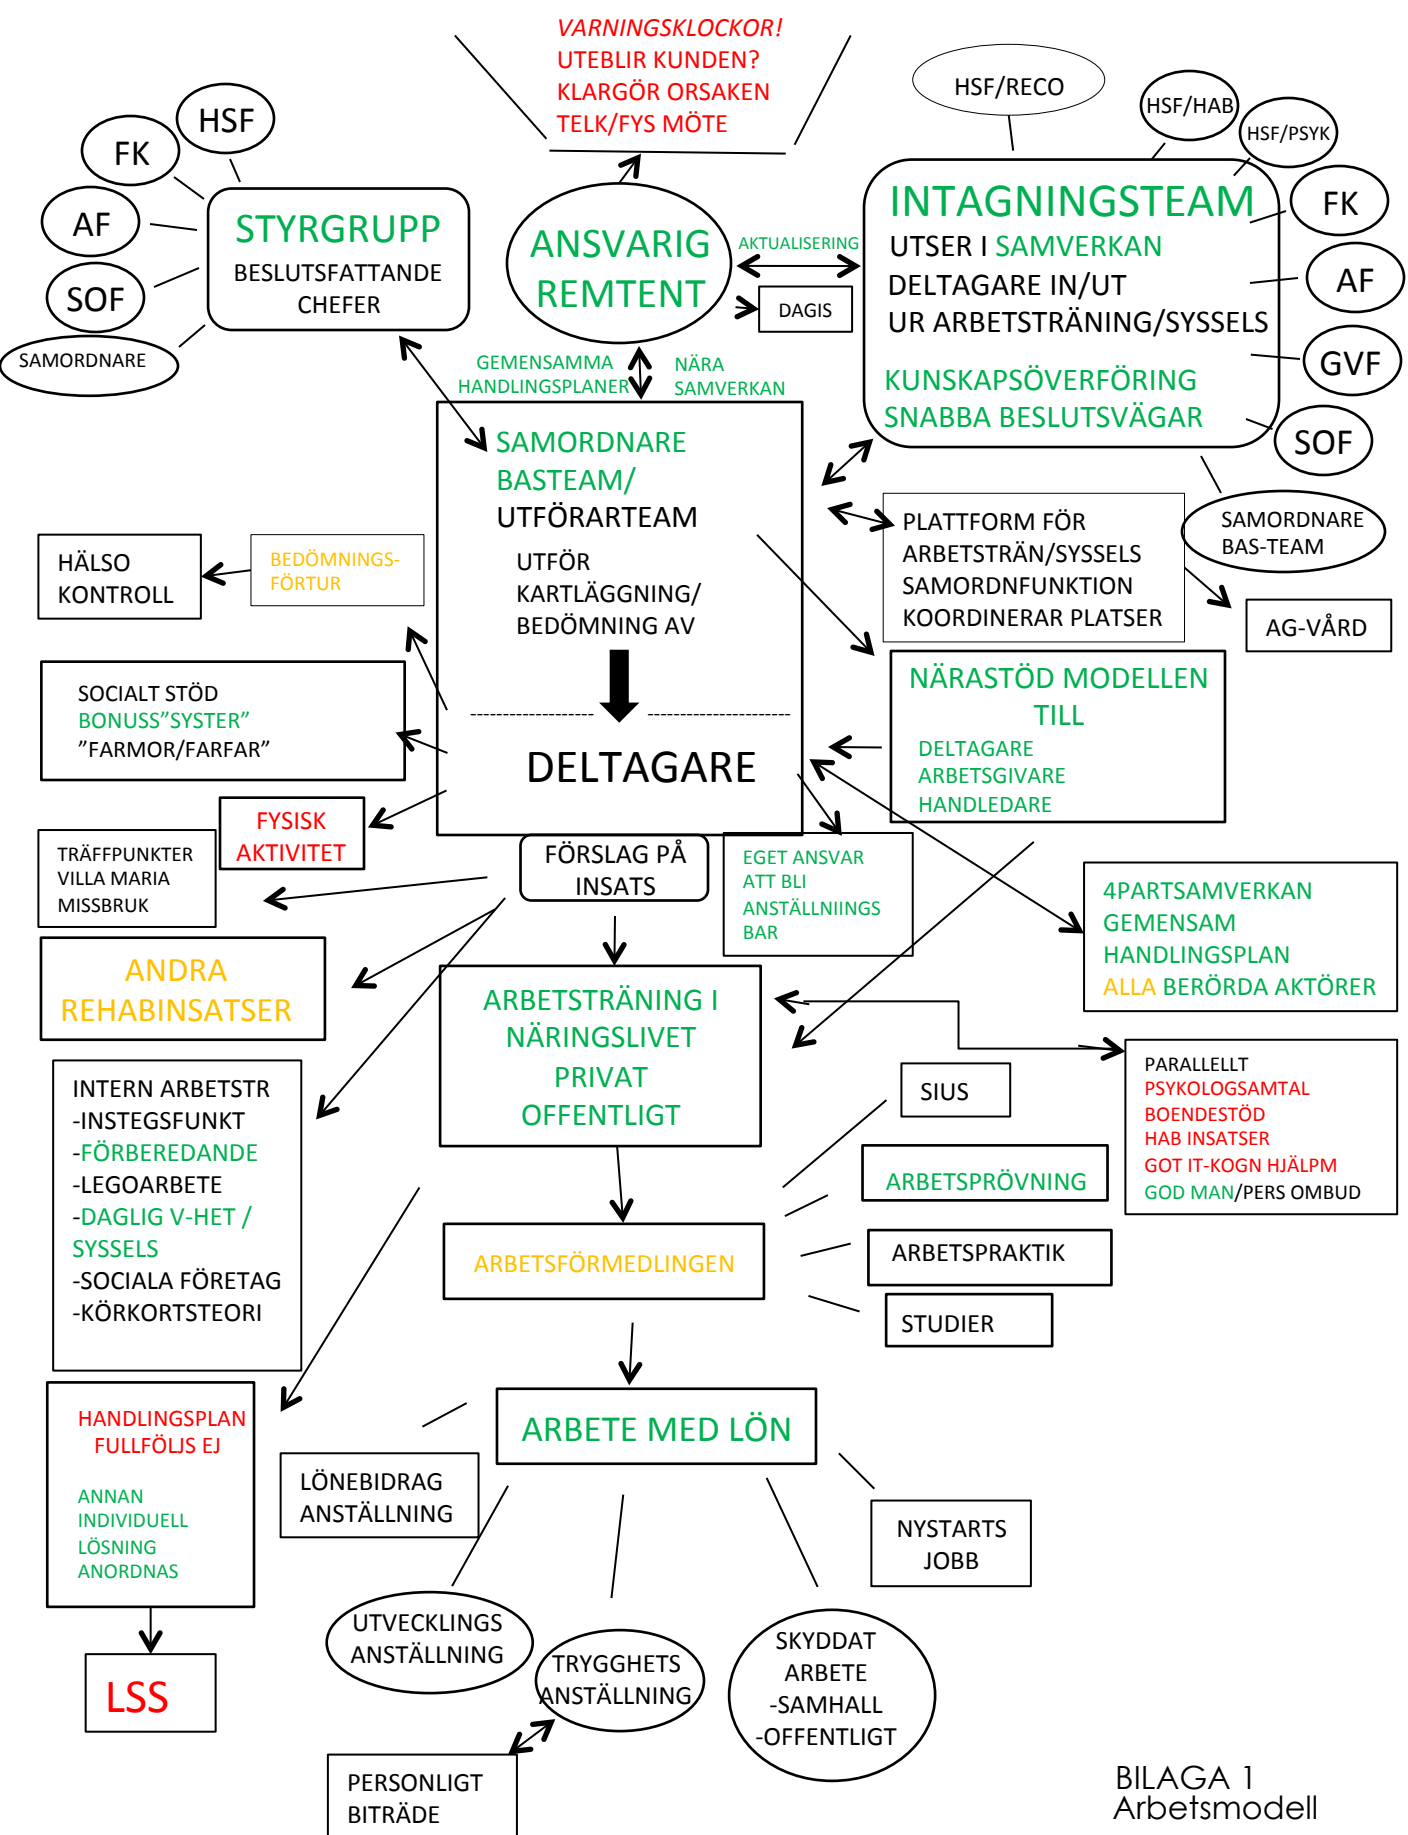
VARNINGSKLOCKOR!
UTEBLIR KUNDEN?
KLARGÖR ORSAKEN
TELK/FYS MÖTE

HSF
FK
AF
SOF
SAMORDNARE

STYRGRUPP
BESLUTSFATTANDE CHEFER

ANSVARIG REMTENT

AKTUALISERING

DAGIS

HSF/RECO
HSF/HAB
HSF/PSYK

INTAGNINGSTEAM
UTSER I SAMVERKAN
DELTAGARE IN/UT
UR ARBETSTRÄNING/SYSSELS
KUNSKAPSÖVERFÖRING
SNABBA BESLUTSVÄGAR

FK
AF
GVF
SOF

GEMENSAMMA HANDLINGSPLANER
NÄRA SAMVERKAN

SAMORDNARE
BASTEAM/
UTFÖRARTEAM
UTFÖR
KARTLÄGGNING/
BEDÖMNING AV

DELTAGARE

PLATTFORM FÖR
ARBETSTRÄN/SYSSELS
SAMORDNFUNKTION
KOORDINERAR PLATSER

SAMORDNARE
BAS-TEAM

AG-VÅRD

HÄLSO KONTROLL

BEDÖMNINGS-FÖRTUR

SOCIALT STÖD
BONUSS"SYSTER"
"FARMOR/FARFAR"

NÄRASTÖD MODELLEN TILL
DELTAGARE
ARBETSGIVARE
HANDLEDARE

FYSISK AKTIVITET

TRÄFFPUNKTER
VILLA MARIA
MISSBRUK

FÖRSLAG PÅ INSATS

EGET ANSVAR
ATT BLI
ANSTÄLLNIINGS
BAR

4PARTSAMVERKAN
GEMENSAM
HANDLINGSPLAN
ALLA BERÖRDA AKTÖRER

ANDRA REHABINSATSER

ARBETSTRÄNING I
NÄRINGSLIVET
PRIVAT
OFFENTLIGT

PARALLELLT
PSYKOLOGSAMTAL
BOENDESTÖD
HAB INSATSER
GOT IT-KOGN HJÄLPM
GOD MAN/PERS OMBUD

INTERN ARBETSTR
-INSTEGSFUNKT
-FÖRBEREDANDE
-LEGOARBETE
-DAGLIG V-HET /
SYSSELS
-SOCIALA FÖRETAG
-KÖRKORTSTEORI

SIUS

ARBETSPRÖVNING

ARBETSFÖRMEDLINGEN

ARBETSPRAKTIK

STUDIER

HANDLINGSPLAN
FULLFÖLJS EJ

ANNAN
INDIVIDUELL
LÖSNING
ANORDNAS

ARBETE MED LÖN

LÖNEBIDRAG
ANSTÄLLNING

NYSTARTS
JOBB

LSS

UTVECKLINGS
ANSTÄLLNING

TRYGGHETS
ANSTÄLLNING

SKYDDAT
ARBETE
-SAMHALL
-OFFENTLIGT

PERSONLIGT
BITRÄDE

BILAGA 1
Arbetsmodell